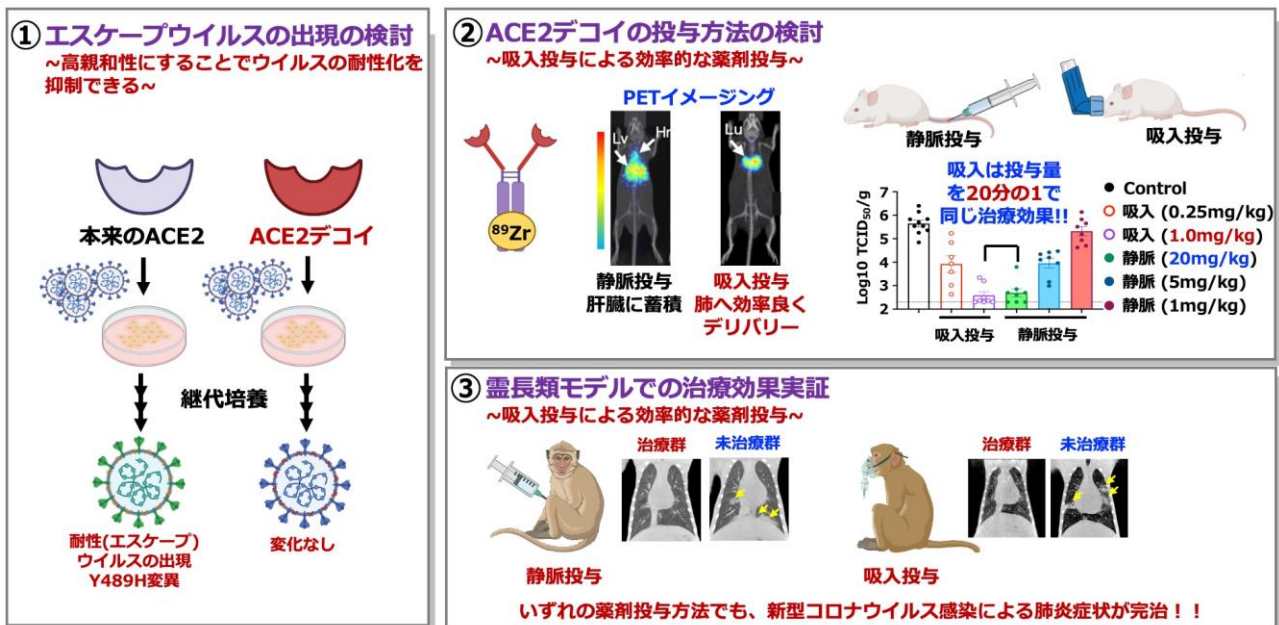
①エスケープウイルスの出現の検討
~高親和性にすることでウイルスの耐性化を抑制できる~

本来のACE2　ACE2デコイ

継代培養

耐性(エスケープ)ウイルスの出現 Y489H変異

変化なし

②ACE2デコイの投与方法の検討
~吸入投与による効率的な薬剤投与~

PETイメージング

$^{89}$Zr

Lv　Hr　Lu

静脈投与 肝臓に蓄積

吸入投与 肺へ効率良くデリバリー

静脈投与　吸入投与

吸入は投与量を20分の1で同じ治療効果!!

Log10 TCID$_{50}$/g

7
6
5
4
3
2

吸入投与　静脈投与

● Control
○ 吸入 (0.25mg/kg)
○ 吸入 (1.0mg/kg)
● 静脈 (20mg/kg)
● 静脈 (5mg/kg)
● 静脈 (1mg/kg)

③霊長類モデルでの治療効果実証
~吸入投与による効率的な薬剤投与~

治療群　未治療群

静脈投与

治療群　未治療群

吸入投与

いずれの薬剤投与方法でも、新型コロナウイルス感染による肺炎症状が完治！！